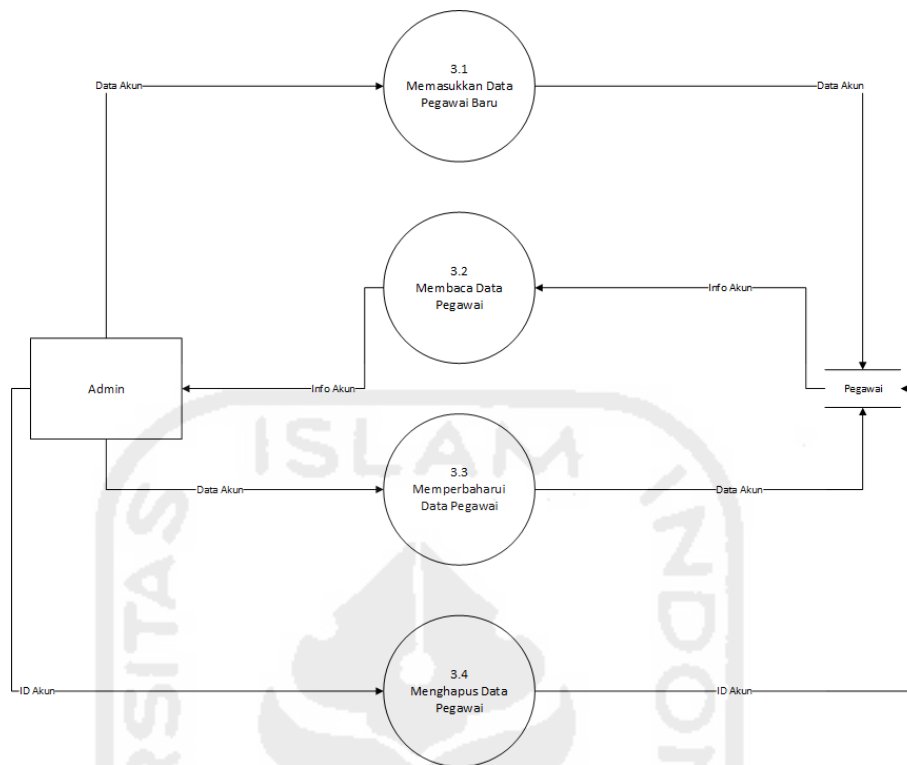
Data Akun

3.1
Memasukkan Data Pegawai Baru

Data Akun

3.2
Membaca Data Pegawai

Info Akun

Admin

Info Akun

Pegawai

ISLAM

Data Akun

3.3
Memperbaharui Data Pegawai

Data Akun

ID Akun

3.4
Menghapus Data Pegawai

ID Akun